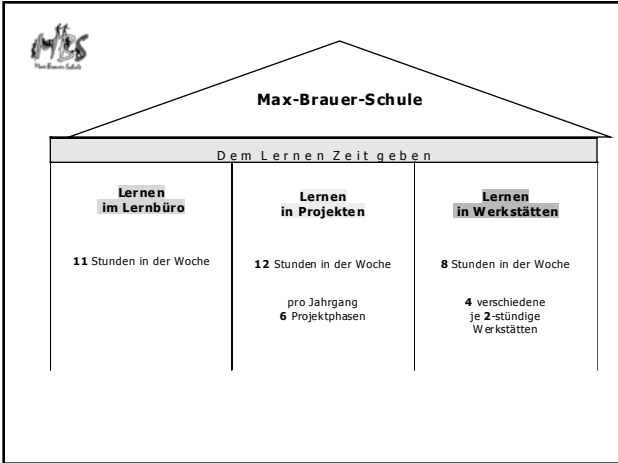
MBS
Max-Brauer-Schule

Max-Brauer-Schule

Dem Lernen Zeit geben

| Lernen im Lernbüro | Lernen in Projekten | Lernen in Werkstätten |
|---|---|---|
| **11** Stunden in der Woche | **12** Stunden in der Woche | **8** Stunden in der Woche |
| | pro Jahrgang **6** Projektphasen | **4** verschiedene je **2**-stündige Werkstätten |